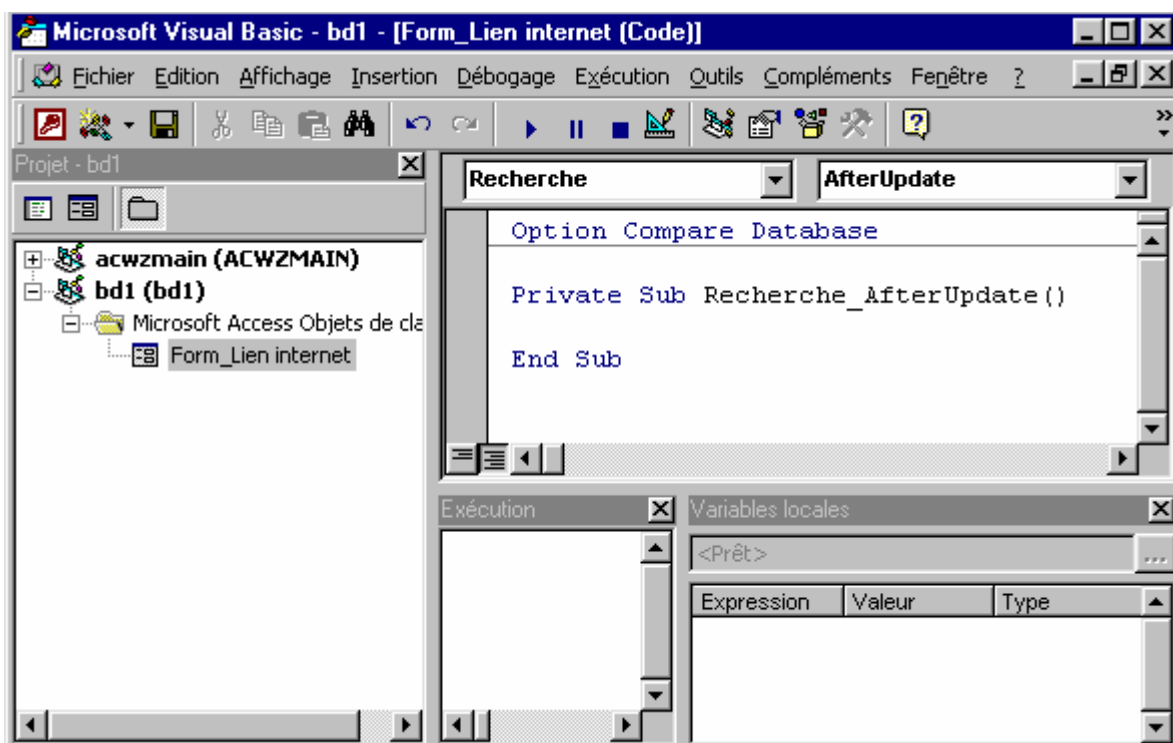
Microsoft Visual Basic - bd1 - [Form_Lien internet (Code)]

Fichier Edition Affichage Insertion Débogage Exécution Outils Compléments Fenêtre ?

Projet - bd1

acwzmain (ACWZMAIN)
bd1 (bd1)
Microsoft Access Objets de cla
Form_Lien internet

Recherche
AfterUpdate

Option Compare Database

Private Sub Recherche_AfterUpdate()

End Sub

Exécution

Variables locales

<Prêt>

| Expression | Valeur | Type |
|---|---|---|